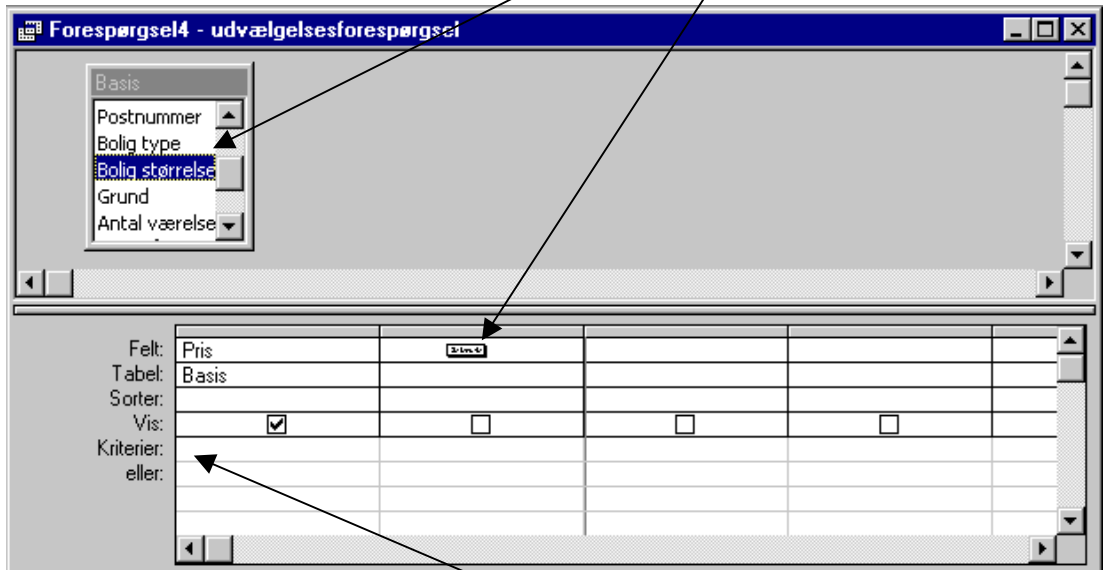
Forespørgsel4 - udvælgelsesforespørgsel

Basis
Postnummer
Bolig type
Bolig størrelse
Grund
Antal værelse

| | | | | | |
|---|---|---|---|---|---|
| Felt: | Pris | | | | |
| Tabel: | Basis | | | | |
| Sorter: | | | | | |
| Vis: | ☑ | ☐ | ☐ | ☐ | |
| Kriterier: | | | | | |
| eller: | | | | | |